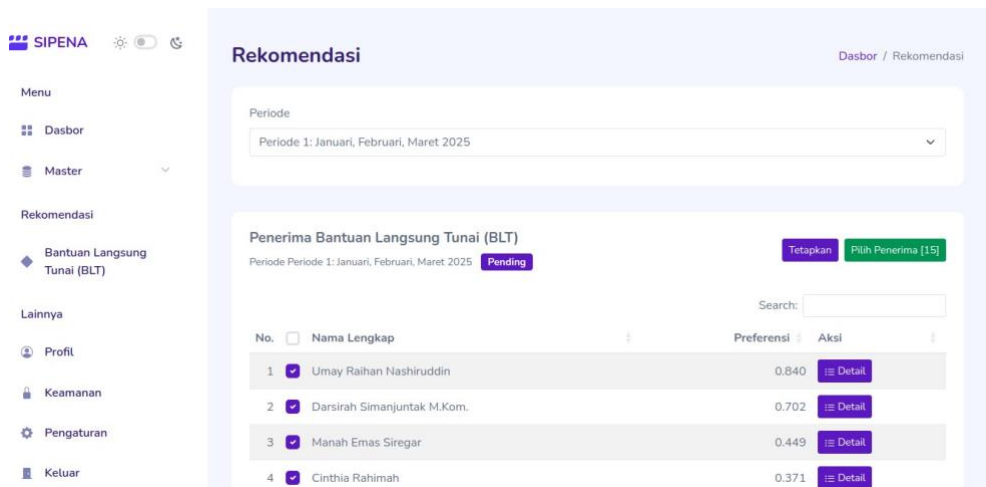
SIPENA

Menu

Dasbor

Master

Rekomendasi

Bantuan Langsung Tunai (BLT)

Lainnya

Profil

Keamanan

Pengaturan

Keluar

Rekomendasi

Dasbor / Rekomendasi

Periode

Periode 1: Januari, Februari, Maret 2025

Penerima Bantuan Langsung Tunai (BLT)

Periode Periode 1: Januari, Februari, Maret 2025 Pending

Tetapkan Pilih Penerima [15]

Search:

| No. | | Nama Lengkap | Preferensi | Aksi |
|---|---|---|---|---|
| 1 | | Umay Raihan Nashiruddin | 0.840 | Detail |
| 2 | | Darsirah Simanjuntak M.Kom. | 0.702 | Detail |
| 3 | | Manah Emas Siregar | 0.449 | Detail |
| 4 | | Cinthia Rahimah | 0.371 | Detail |